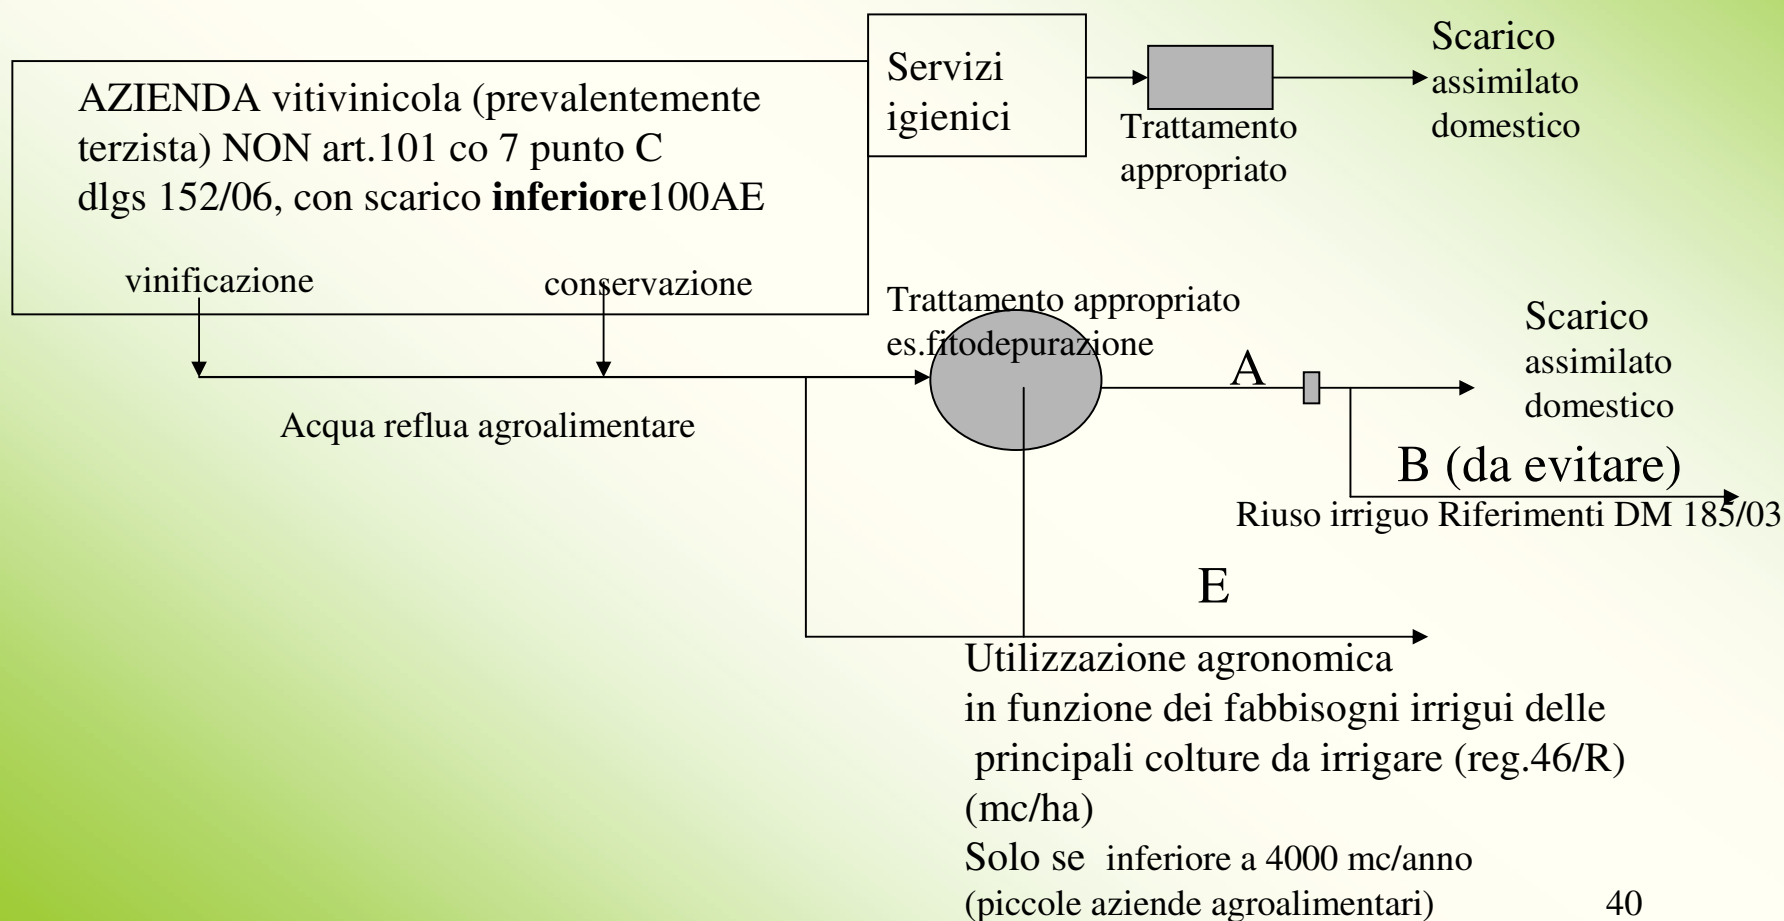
AZIENDA vitivinicola (prevalentemente terzista) NON art.101 co 7 punto C dlgs 152/06, con scarico **inferiore**100AE

Servizi igienici

Trattamento appropriato

Scarico assimilato domestico

vinificazione

conservazione

Trattamento appropriato es.fitodepurazione

Acqua reflua agroalimentare

A

Scarico assimilato domestico

B (da evitare)

Riuso irriguo Riferimenti DM 185/03

E

Utilizzazione agronomica
in funzione dei fabbisogni irrigui delle principali colture da irrigare (reg.46/R)
(mc/ha)
Solo se inferiore a 4000 mc/anno
(piccole aziende agroalimentari)

40